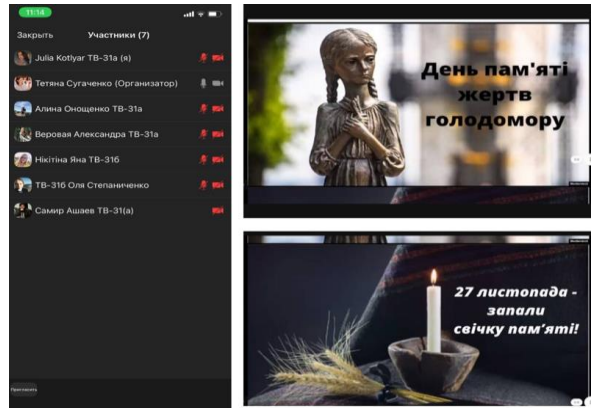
11:14

Закрыть Участники (7)

Julia Kotliyar ТВ-31а (я)

Тетяна Сугаченко (Организатор)

Алина Онощенко ТВ-31а

Веровая Александра ТВ-31а

Нікітіна Яна ТВ-31б

ТВ-31б Оля Степаниченко

Самир Ашаев ТВ-31(а)

Пригласить

День пам'яті жертв голодомору

27 листопада - запали свічку пам'яті!